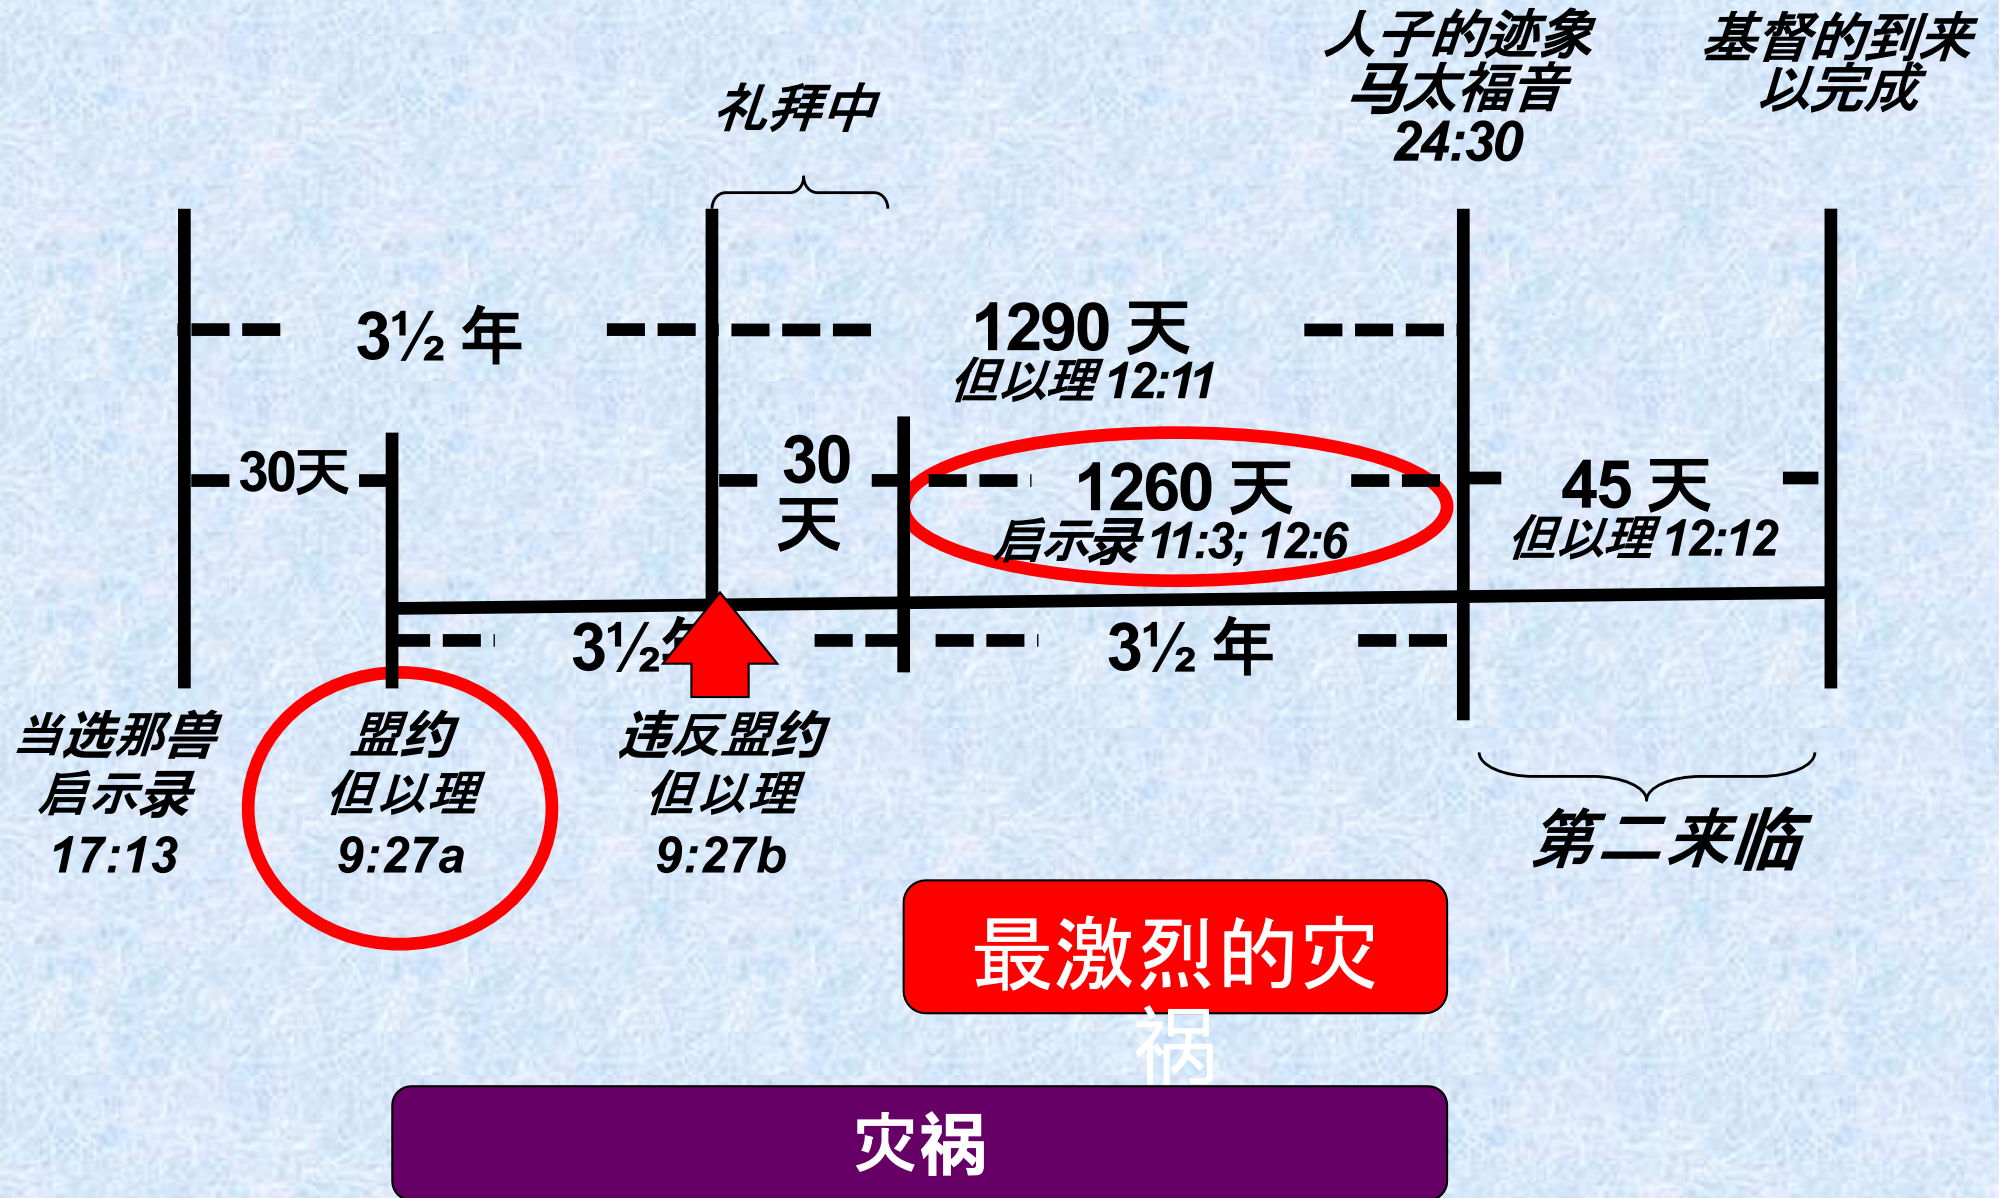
人子的迹象
马太福音
24:30

基督的到来
以完成

礼拜中

3½ 年

1290 天
但以理 12:11

30天

30
天

1260 天
启示录 11:3; 12:6

45 天
但以理 12:12

3½ 年

3½ 年

当选那兽
启示录
17:13

盟约
但以理
9:27a

违反盟约
但以理
9:27b

第二来临

最激烈的灾祸

灾祸